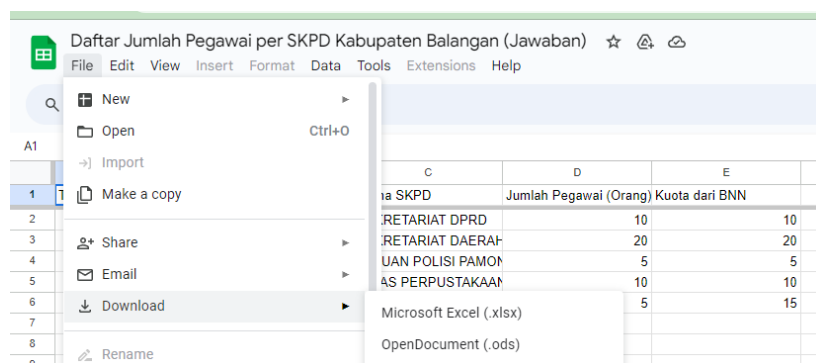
Daftar Jumlah Pegawai per SKPD Kabupaten Balangan (Jawaban)

File Edit View Insert Format Data Tools Extensions Help

New
Open Ctrl+O
Import
Make a copy
Share
Email
Download
Rename

Microsoft Excel (.xlsx)
OpenDocument (.ods)

A1

| | C | D | E |
|---|---|---|---|
| 1 | na SKPD | Jumlah Pegawai (Orang) | Kuota dari BNN |
| 2 | RETARIAT DPRD | 10 | 10 |
| 3 | RETARIAT DAERAH | 20 | 20 |
| 4 | UAN POLISI PAMON | 5 | 5 |
| 5 | AS PERPUSTAKAAN | 10 | 10 |
| 6 | | 5 | 15 |
| 7 | | | |
| 8 | | | |